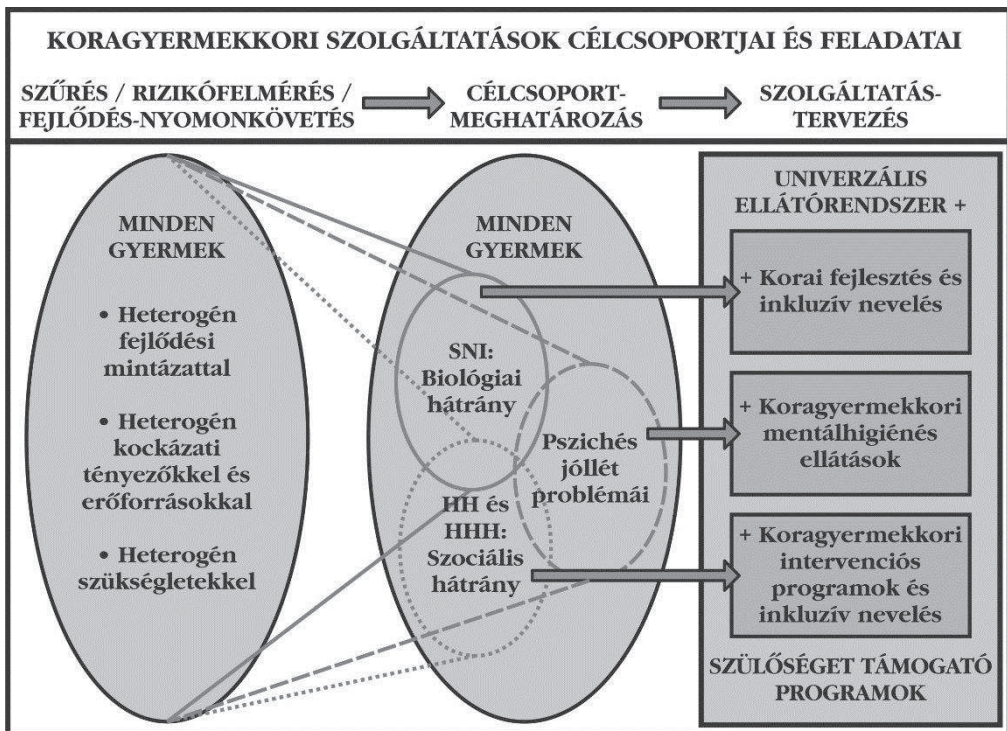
KORAGYERMEKKORI SZOLGÁLTATÁSOK CÉLCSOPORTJAI ÉS FELADATAI

SZŰRÉS / RIZIKÓFELMÉRÉS / FEJLŐDÉS-NYOMONKÖVETÉS

CÉLCSOPORT-MEGHATÁROZÁS

SZOLGÁLTATÁS-TERVEZÉS

MINDEN GYERMEK

• Heterogén fejlődési mintázattal

• Heterogén kockázati tényezőkkel és erőforrásokkal

• Heterogén szükségletekkel

MINDEN GYERMEK

SNI: Biológiai hátrány

Pszichés jóllét problémái

HH és HHH: Szociális hátrány

UNIVERZÁLIS ELLÁTÓRENDSZER +

+ Korai fejlesztés és inkluzív nevelés

+ Koragyermekkori mentálhigiénés ellátások

+ Koragyermekkori intervenciós programok és inkluzív nevelés

SZÜLŐSÉGET TÁMOGATÓ PROGRAMOK